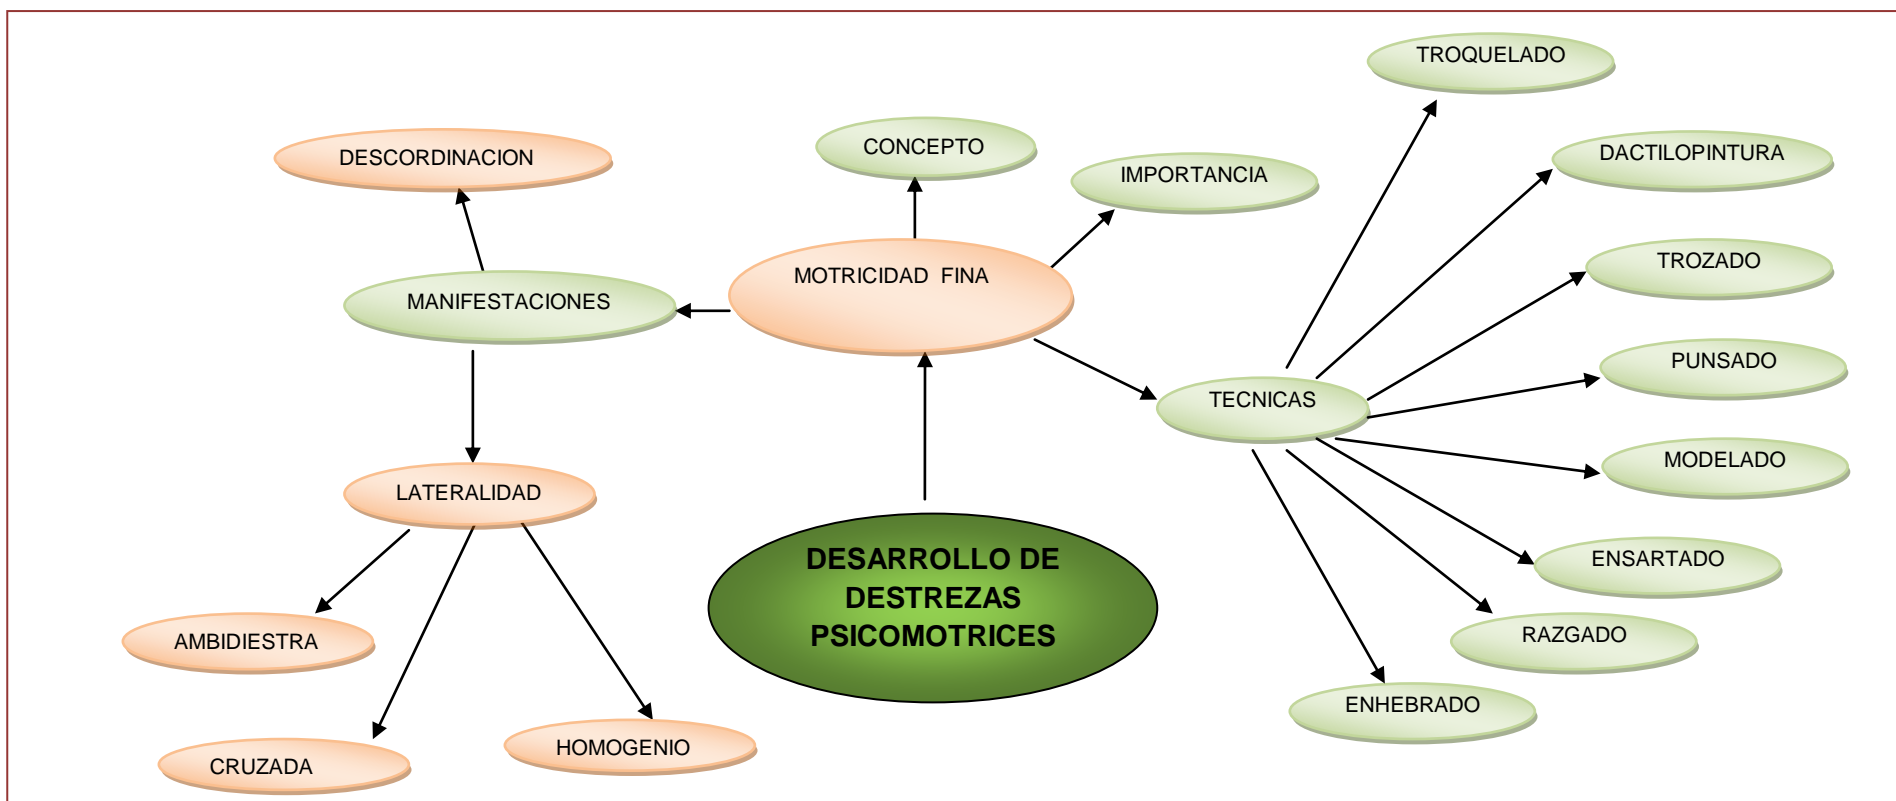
DESARROLLO DE DESTREZAS PSICOMOTRICES

MOTRICIDAD FINA

CONCEPTO

IMPORTANCIA

MANIFESTACIONES

DESCORDINACION

LATERALIDAD

AMBIDIESTRA

CRUZADA

HOMOGENIO

TECNICAS

TROQUELADO

DACTILOPINTURA

TROZADO

PUNSADO

MODELADO

ENSARTADO

RAZGADO

ENHEBRADO